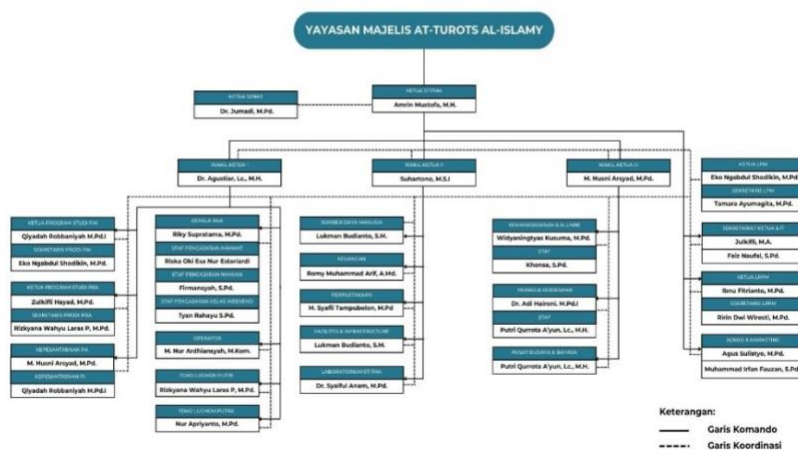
YAYASAN MAJELIS AT-TUROTS AL-ISLAMY

KETUA SENAT
Dr. Jumadi, M.Pd.

KETUA STITMA
Amrin Mustofa, M.H.

WAKIL KETUA I
Dr. Agustiar, Lc., M.H.

WAKIL KETUA II
Suhartono, M.S.I

WAKIL KETUA III
M. Husni Arsyad, M.Pd.

KETUA PROGRAM STUDI PAI
Qiyadah Robbaniyah M.Pd.I

SEKRETARIS PRODI PAI
Eko Ngabdul Shodikin, M.Pd.

KETUA PROGRAM STUDI PBA
Zulkifli Hayad, M.Pd.

SEKRETARIS PRODI PBA
Rizkyana Wahyu Laras P, M.Pd.

KEPESANTRENAN PA
M. Husni Arsyad, M.Pd.

KEPESANTRENAN PI
Qiyadah Robbaniyah M.Pd.I

KEPALA BAA
Riky Supratama, M.Pd.

STAF PENGAJARAN AKADEMIK
Riska Oki Esa Nur Estarianti

STAF PENGAJARAN MAHASISWA
Firmansyah, S.Pd.

STAF PENGAJARAN KELAS WEEKEND
Tyan Rahayu S.Pd.

OPERATOR
M. Nur Ardhiansyah, M.Kom.

TEKNO LOGI PA
Rizkyana Wahyu Laras P, M.Pd.

TEKNO LOGI PI
Nur Apriyanto, M.Pd.

SUMBER DAYA MANUSIA
Lukman Budianto, S.M.

KEUANGAN
Romy Muhammad Arif, A.Md.

PERPUSTAKAAN
M. Syafii Tampubolon, M.Pd

FASILITAS & INFRASTRUKTUR
Lukman Budianto, S.M.

LABORATORIUM STITMA
Dr. Syaiful Anam, M.Pd.

KEMAHASISWAAN & ALUMNI
Widyaningtyas Kusuma, M.Pd.

STAF
Khonsa, S.Pd.

HUMAS & KERJASAMA
Dr. Adi Haironi, M.Pd.I

STAF
Putri Qurrota A'yun, Lc., M.H.

PUSAT BUDAYA & BAHASA
Putri Qurrota A'yun, Lc., M.H.

KETUA LPM
Eko Ngabdul Shodikin, M.Pd.

SEKRETARIS LPM
Tamara Ayumagita, M.Pd.

SEKRETARIS KETUA & IT
Julkifli, M.A.
Faiz Naufal, S.Pd.

KETUA LPPM
Ibnu Fitrianto, M.Pd.

SEKRETARIS LPPM
Ririn Dwi Wiresti, M.Pd.

ADMISI & MARKETING
Agus Sulistyo, M.Pd.
Muhammad Irfan Fauzan, S.Pd.

Keterangan:
Garis Komando
Garis Koordinasi